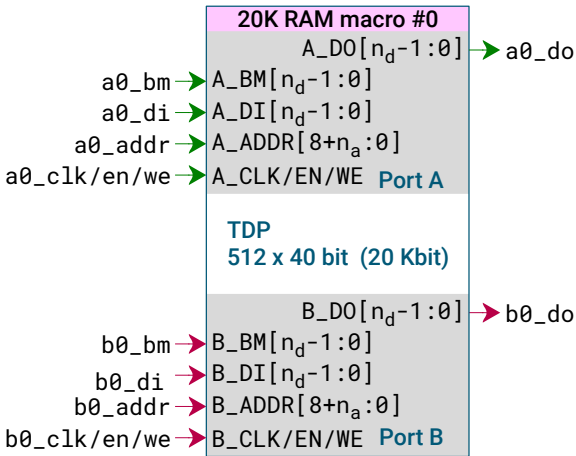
20K RAM macro #0

A_DO[$n_d$-1:0] a0_do

a0_bm A_BM[$n_d$-1:0]

a0_di A_DI[$n_d$-1:0]

a0_addr A_ADDR[8+$n_a$:0]

a0_clk/en/we A_CLK/EN/WE Port A

TDP
512 x 40 bit (20 Kbit)

B_DO[$n_d$-1:0] b0_do

b0_bm B_BM[$n_d$-1:0]

b0_di B_DI[$n_d$-1:0]

b0_addr B_ADDR[8+$n_a$:0]

b0_clk/en/we B_CLK/EN/WE Port B